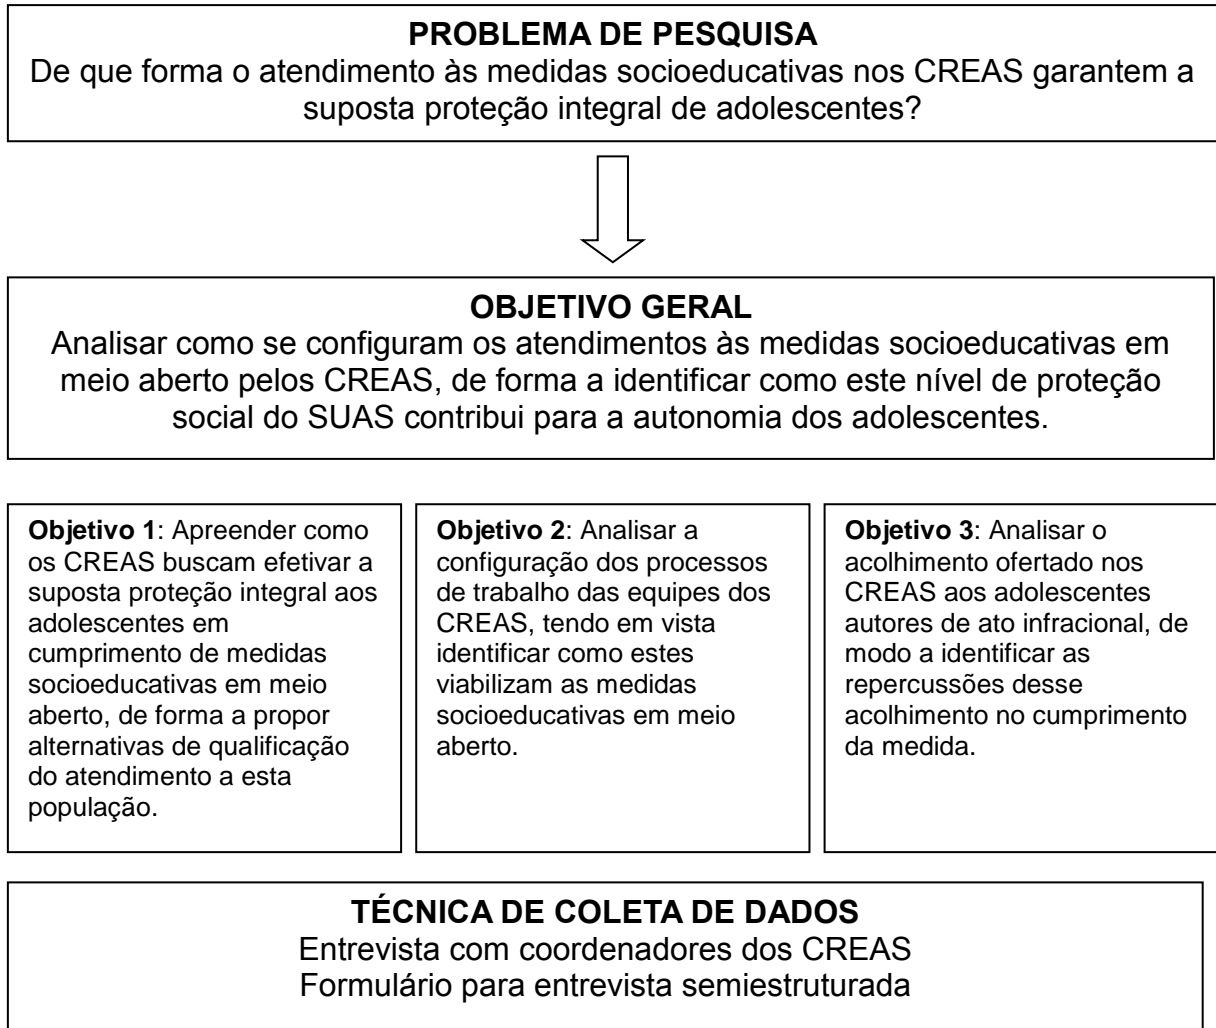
PROBLEMA DE PESQUISA
De que forma o atendimento às medidas socioeducativas nos CREAS garantem a suposta proteção integral de adolescentes?

OBJETIVO GERAL
Analisar como se configuram os atendimentos às medidas socioeducativas em meio aberto pelos CREAS, de forma a identificar como este nível de proteção social do SUAS contribui para a autonomia dos adolescentes.

**Objetivo 1**: Apreender como os CREAS buscam efetivar a suposta proteção integral aos adolescentes em cumprimento de medidas socioeducativas em meio aberto, de forma a propor alternativas de qualificação do atendimento a esta população.

**Objetivo 2**: Analisar a configuração dos processos de trabalho das equipes dos CREAS, tendo em vista identificar como estes viabilizam as medidas socioeducativas em meio aberto.

**Objetivo 3**: Analisar o acolhimento ofertado nos CREAS aos adolescentes autores de ato infracional, de modo a identificar as repercussões desse acolhimento no cumprimento da medida.

TÉCNICA DE COLETA DE DADOS
Entrevista com coordenadores dos CREAS
Formulário para entrevista semiestruturada